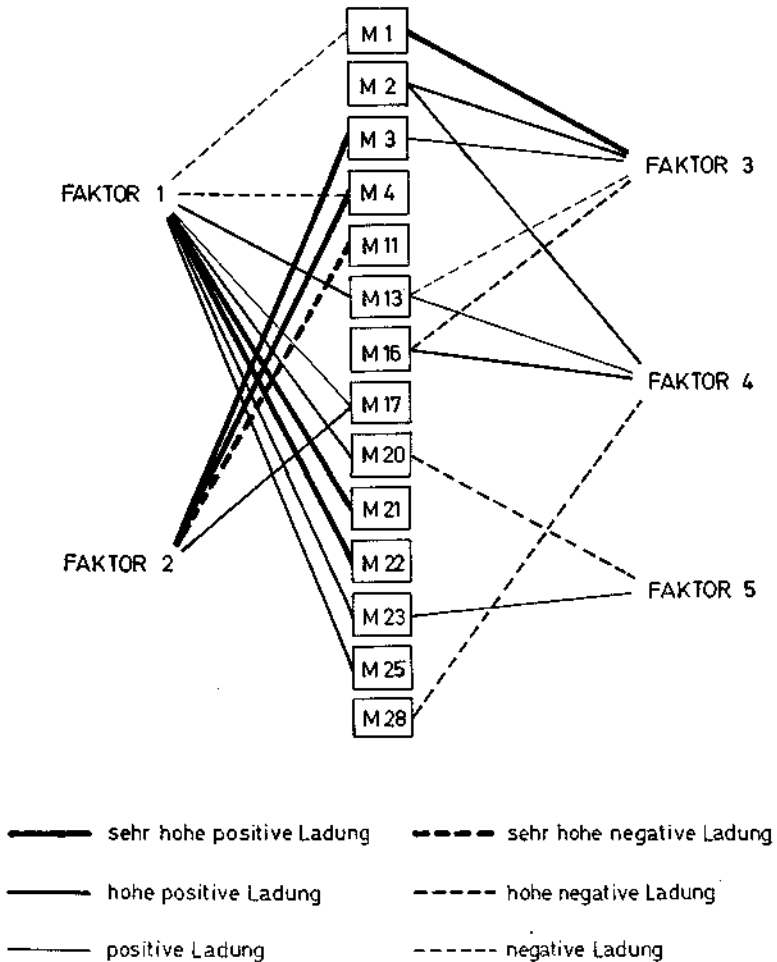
M 1
M 2
M 3
M 4
M 11
M 13
M 16
M 17
M 20
M 21
M 22
M 23
M 25
M 28

FAKTOR 1
FAKTOR 2
FAKTOR 3
FAKTOR 4
FAKTOR 5

sehr hohe positive Ladung
sehr hohe negative Ladung
hohe positive Ladung
hohe negative Ladung
positive Ladung
negative Ladung